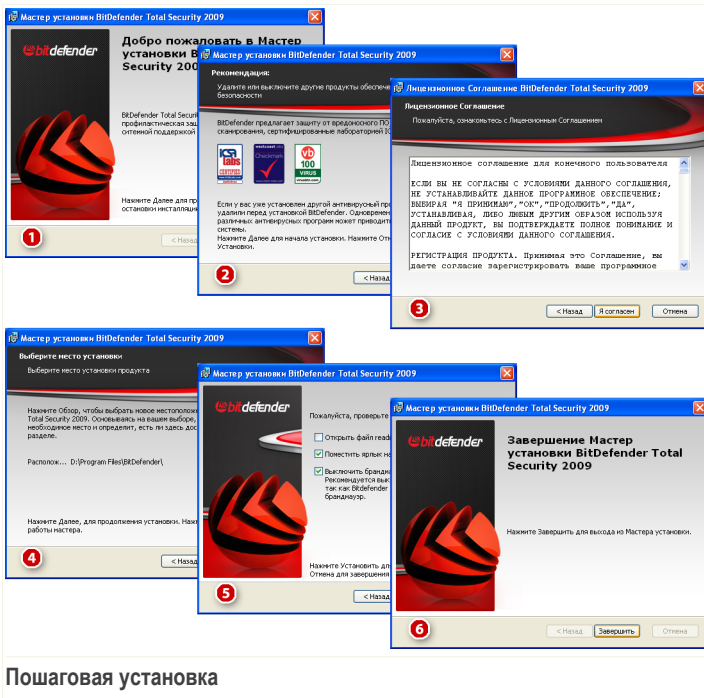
Мастер установки BitDefender Total Security 2009

bitdefender

Добро пожаловать в Мастер установки Bi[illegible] Security 200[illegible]

BitDefender Total Security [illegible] профилактическая защ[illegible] отменной поддержкой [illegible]

Нажмите Далее для пр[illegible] остановки инсталляци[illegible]

1

< Назад

Мастер установки BitDefender Total Security 2009

Рекомендация:

Удалите или выключите другие продукты обеспече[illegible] безопасности

BitDefender предлагает защиту от вредоносного ПО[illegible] сканирования, сертифицированные лабораторией IC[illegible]

ICSA labs certified

Checkmark

vb 100 VIRUS

Если у вас уже установлен другой антивирусный пр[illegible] удалили перед установкой BitDefender. Одновреме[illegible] различных антивирусных программ может приводит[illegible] системы.
Нажмите Далее для начала установки. Нажмите От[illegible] Установки.

2

< Назад

Лицензионное Соглашение BitDefender Total Security 2009

Лицензионное Соглашение

Пожалуйста, ознакомьтесь с Лицензионным Соглашением

Лицензионное соглашение для конечного пользователя

ЕСЛИ ВЫ НЕ СОГЛАСНЫ С УСЛОВИЯМИ ДАННОГО СОГЛАШЕНИЯ, НЕ УСТАНАВЛИВАЙТЕ ДАННОЕ ПРОГРАММНОЕ ОБЕСПЕЧЕНИЕ; ВЫБИРАЯ "Я ПРИНИМАЮ","ОК","ПРОДОЛЖИТЬ","ДА", УСТАНАВЛИВАЯ, ЛИБО ЛЮБЫМ ДРУГИМ ОБРАЗОМ ИСПОЛЬЗУЯ ДАННЫЙ ПРОДУКТ, ВЫ ПОДТВЕРЖДАЕТЕ ПОЛНОЕ ПОНИМАНИЕ И СОГЛАСИЕ С УСЛОВИЯМИ ДАННОГО СОГЛАШЕНИЯ.

РЕГИСТРАЦИЯ ПРОДУКТА. Принимая это Соглашение, вы даете согласие зарегистрировать ваше программное

3

< Назад | Я согласен | Отмена

Мастер установки BitDefender Total Security 2009

Выберите место установки

Выберите место установки продукта

Нажмите Обзор, чтобы выбрать новое местополож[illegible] Total Security 2009. Основываясь на вашем выборе, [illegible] необходимое место и определит, есть ли здесь дос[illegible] разделе.

Располож... D:\Program Files\BitDefender\

Нажмите Далее, для продолжения установки. Нажм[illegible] работы мастера.

4

< Назад

Мастер установки BitDefender Total Security 2009

bitdefender

Пожалуйста, проверьте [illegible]

Открыть файл readm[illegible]

Поместить ярлык на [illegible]

Выключить бранды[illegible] Рекомендуется вык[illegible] так как Bitdefender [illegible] брандмауэр.

Нажмите Установить для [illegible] Отмена для завершени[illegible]

5

< Назад

Мастер установки BitDefender Total Security 2009

bitdefender

Завершение Мастер установки BitDefender Total Security 2009

Нажмите Завершить для выхода из Мастера установки.

6

< Назад | Завершить | Отмена

Пошаговая установка